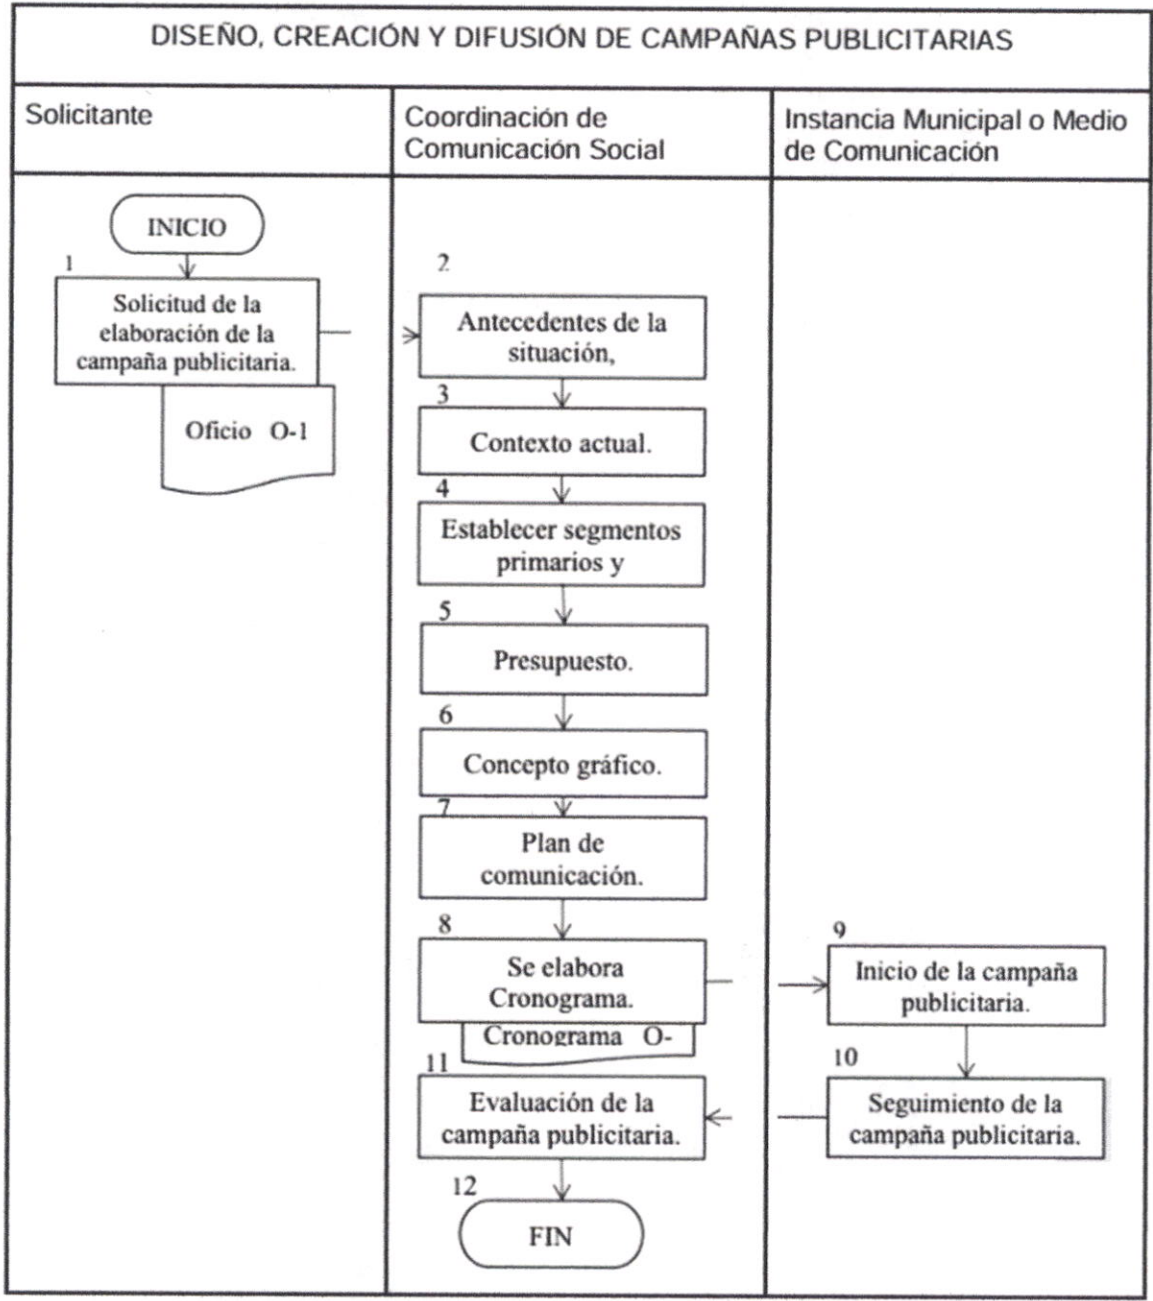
DISEÑO, CREACIÓN Y DIFUSIÓN DE CAMPAÑAS PUBLICITARIAS

Solicitante

Coordinación de Comunicación Social

Instancia Municipal o Medio de Comunicación

INICIO

1

Solicitud de la elaboración de la campaña publicitaria.

Oficio O-1

2

Antecedentes de la situación,

3

Contexto actual.

4

Establecer segmentos primarios y

5

Presupuesto.

6

Concepto gráfico.

7

Plan de comunicación.

8

Se elabora Cronograma.

Cronograma O-

9

Inicio de la campaña publicitaria.

10

Seguimiento de la campaña publicitaria.

11

Evaluación de la campaña publicitaria.

12

FIN